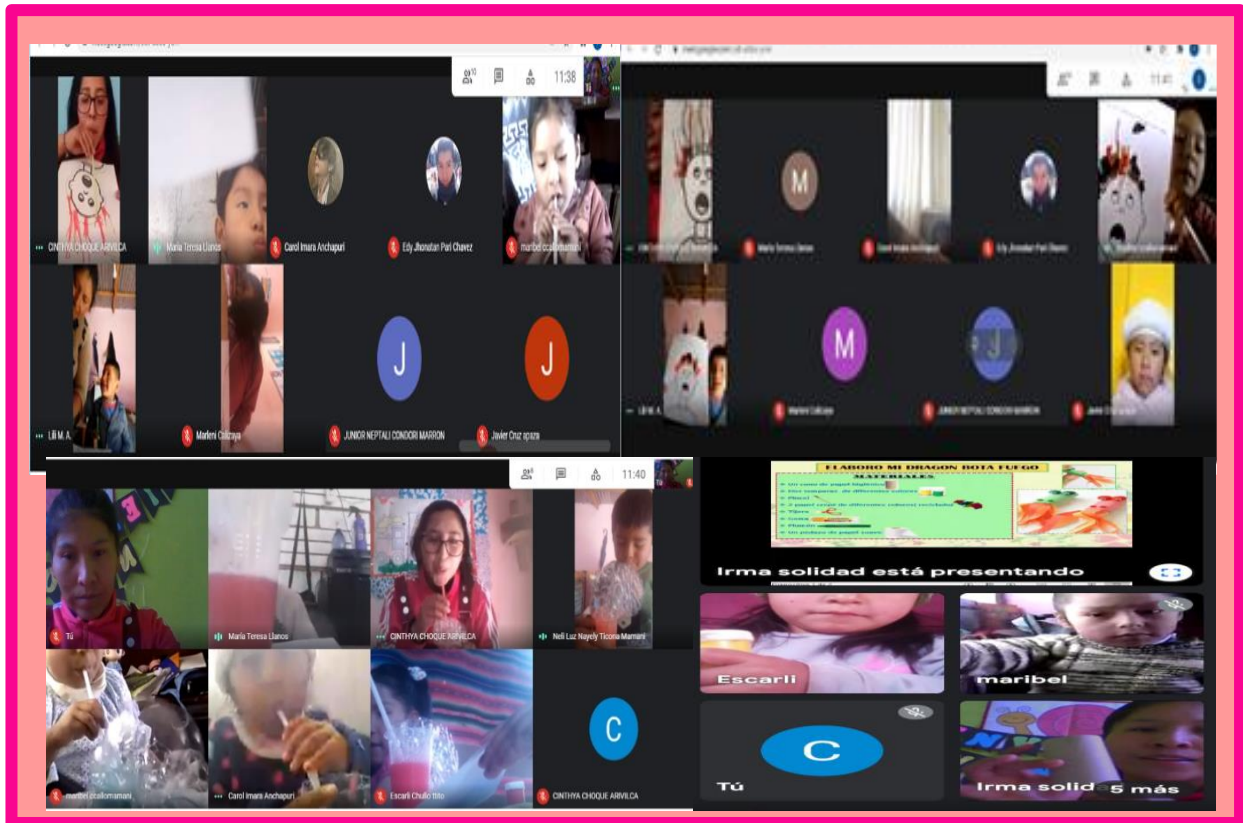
11:38

CINTHYA CHOQUE ARIVILCA
Maria Teresa Llanos
Carol Imara Anchapuri
Edy Jhonatan Pari Chavez
maribel ccallomamani
Lili M. A.
Marleni Colcaya
JUNIOR NEPTALI CONDORI MARRON
Javier Cruz apaza

11:40

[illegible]
Maria Teresa Llanos
Carol Imara Anchapuri
Edy Jhonatan Pari Chavez
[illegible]
Lili M. A.
Marleni Colcaya
JUNIOR NEPTALI CONDORI MARRON
Javier Cruz apaza

11:40

Tú
Maria Teresa Llanos
CINTHYA CHOQUE ARIVILCA
Neli Luz Nayely Ticona Mamani
maribel ccallomamani
Carol Imara Anchapuri
Escarli Chullo titto
C
CINTHYA CHOQUE ARIVILCA

ELABORO MI DRAGON BOTA FUEGO
MATERIALES
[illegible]

Irma solidad está presentando
Escarli
maribel
C
Tú
Irma solid
5 más